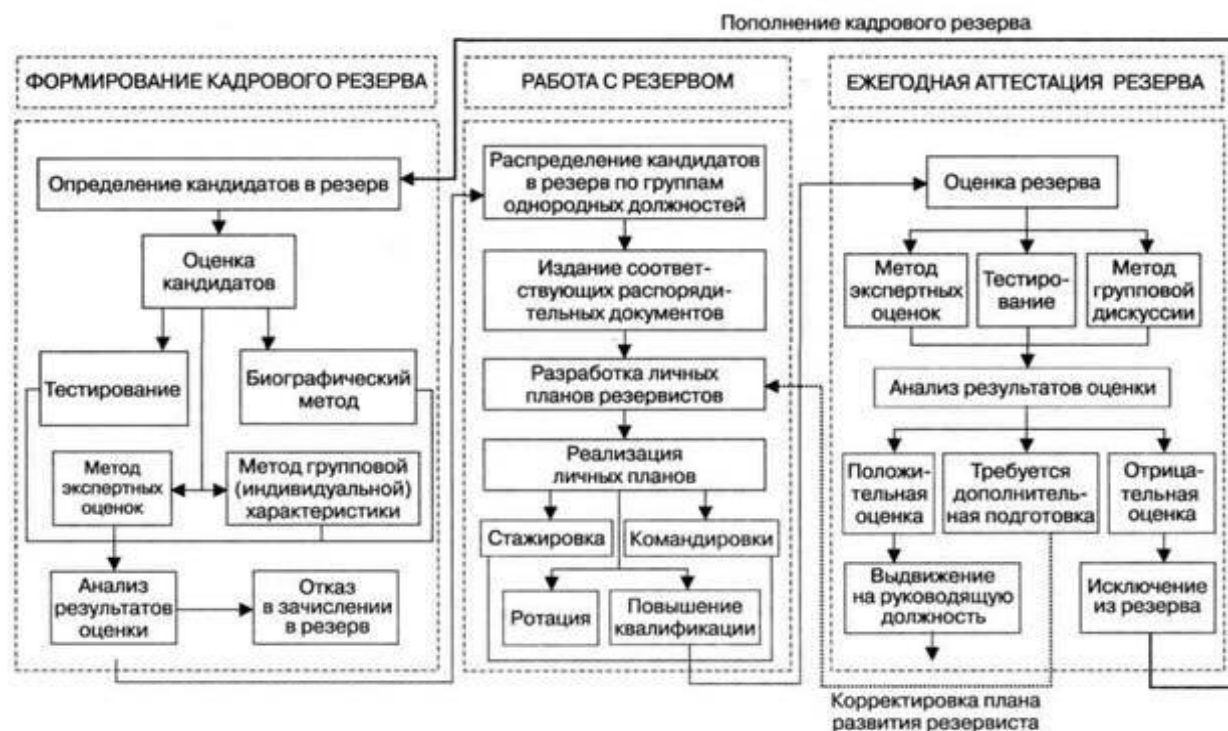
Пополнение кадрового резерва

ФОРМИРОВАНИЕ КАДРОВОГО РЕЗЕРВА

Определение кандидатов в резерв

Оценка кандидатов

Тестирование

Биографический метод

Метод экспертных оценок

Метод групповой (индивидуальной) характеристики

Анализ результатов оценки

Отказ в зачислении в резерв

РАБОТА С РЕЗЕРВОМ

Распределение кандидатов в резерв по группам однородных должностей

Издание соответствующих распорядительных документов

Разработка личных планов резервистов

Реализация личных планов

Стажировка

Командировки

Ротация

Повышение квалификации

ЕЖЕГОДНАЯ АТТЕСТАЦИЯ РЕЗЕРВА

Оценка резерва

Метод экспертных оценок

Тестирование

Метод групповой дискуссии

Анализ результатов оценки

Положительная оценка

Требуется дополнительная подготовка

Отрицательная оценка

Выдвижение на руководящую должность

Исключение из резерва

Корректировка плана развития резервиста